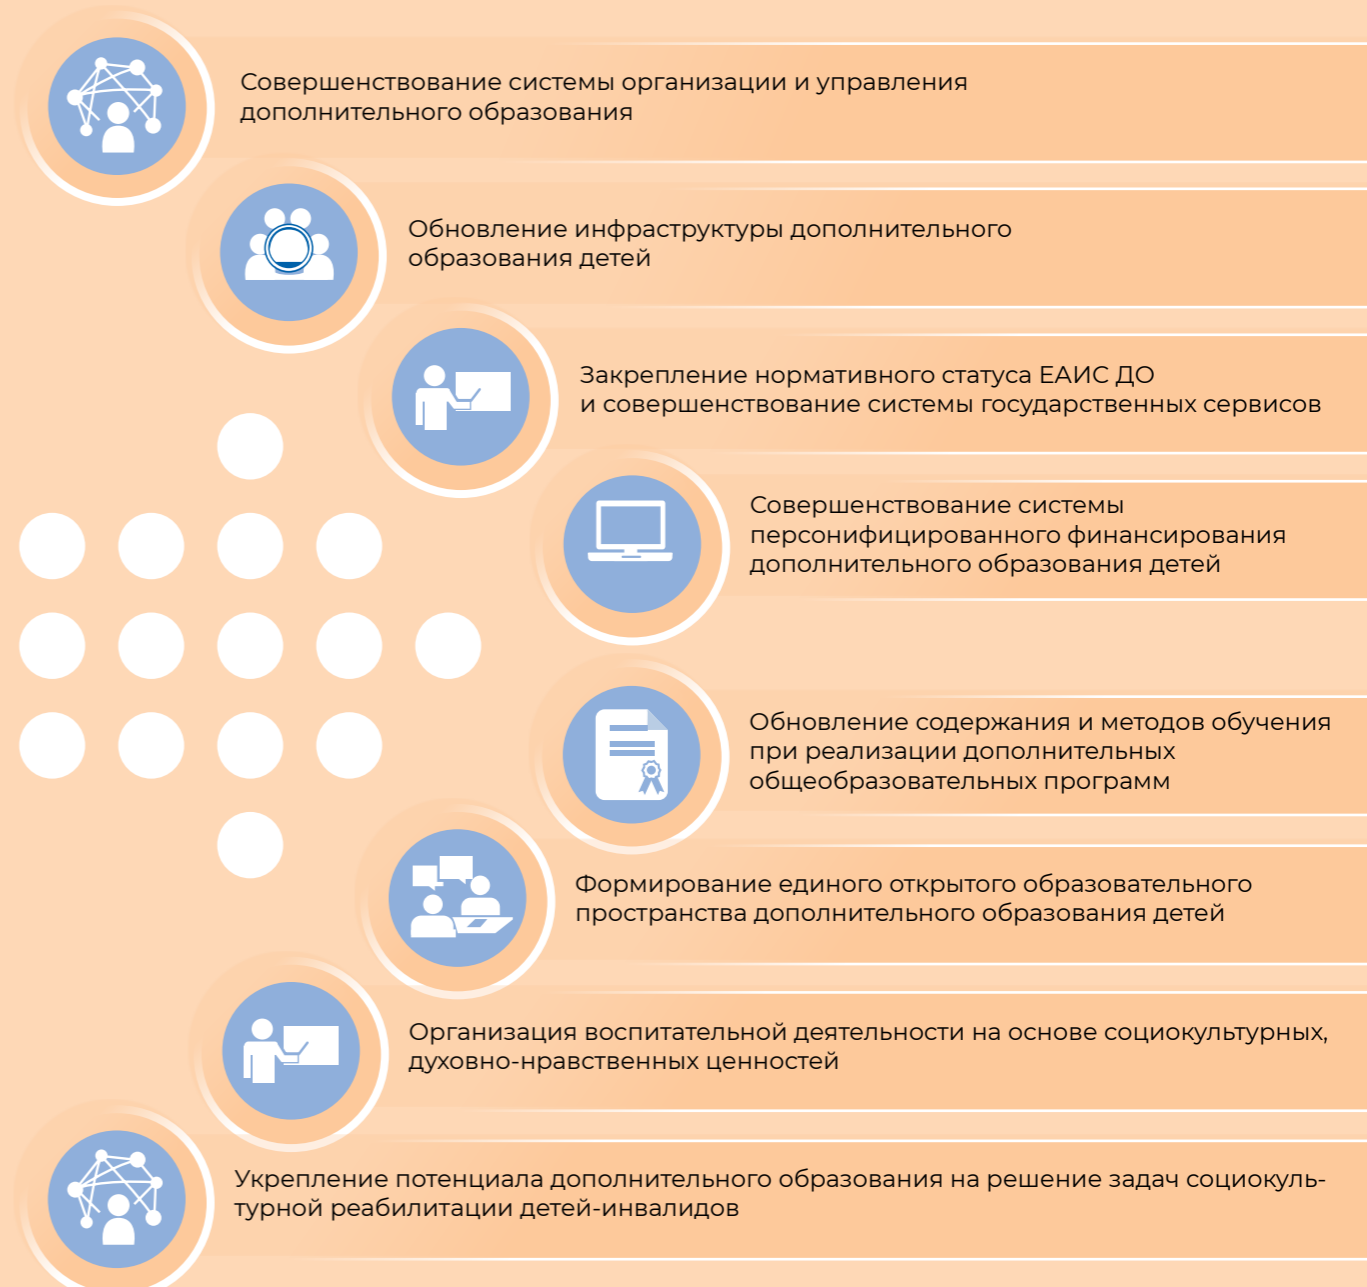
Совершенствование системы организации и управления дополнительного образования

Обновление инфраструктуры дополнительного образования детей

Закрепление нормативного статуса ЕАИС ДО и совершенствование системы государственных сервисов

Совершенствование системы персонифицированного финансирования дополнительного образования детей

Обновление содержания и методов обучения при реализации дополнительных общеобразовательных программ

Формирование единого открытого образовательного пространства дополнительного образования детей

Организация воспитательной деятельности на основе социокультурных, духовно-нравственных ценностей

Укрепление потенциала дополнительного образования на решение задач социокультурной реабилитации детей-инвалидов